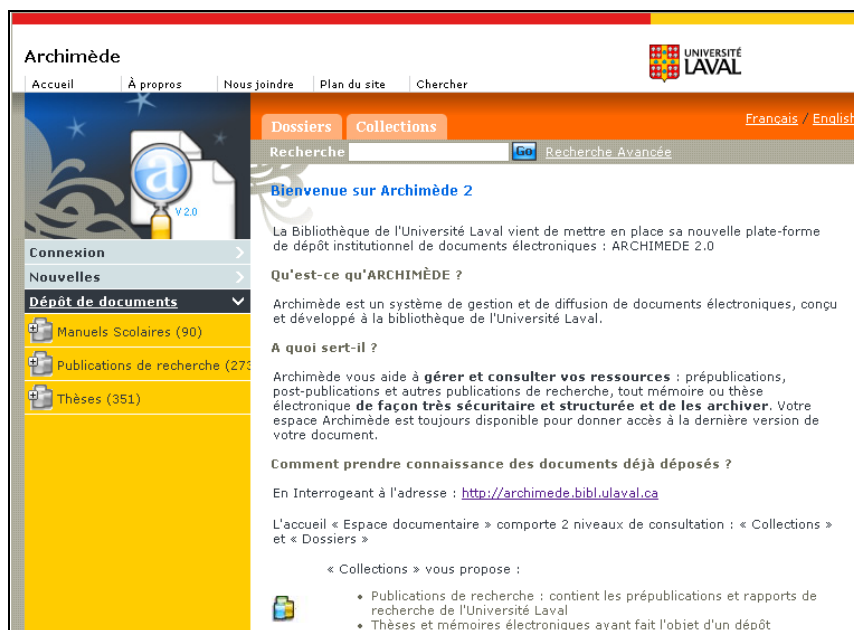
Archimède

UNIVERSITÉ LAVAL

Accueil | À propos | Nous joindre | Plan du site | Chercher

Dossiers Collections

Français / English

Recherche Go Recherche Avancée

V 2.0

Connexion

Nouvelles

Dépôt de documents

Manuels Scolaires (90)

Publications de recherche (273

Thèses (351)

Bienvenue sur Archimède 2

La Bibliothèque de l'Université Laval vient de mettre en place sa nouvelle plate-forme de dépôt institutionnel de documents électroniques : ARCHIMEDE 2.0

Qu'est-ce qu'ARCHIMÈDE ?

Archimède est un système de gestion et de diffusion de documents électroniques, conçu et développé à la bibliothèque de l'Université Laval.

A quoi sert-il ?

Archimède vous aide à **gérer et consulter vos ressources** : prépublications, post-publications et autres publications de recherche, tout mémoire ou thèse électronique **de façon très sécuritaire et structurée et de les archiver**. Votre espace Archimède est toujours disponible pour donner accès à la dernière version de votre document.

Comment prendre connaissance des documents déjà déposés ?

En Interrogeant à l'adresse : http://archimede.bibl.ulaval.ca

L'accueil « Espace documentaire » comporte 2 niveaux de consultation : « Collections » et « Dossiers »

« Collections » vous propose :

• Publications de recherche : contient les prépublications et rapports de recherche de l'Université Laval
• Thèses et mémoires électroniques ayant fait l'objet d'un dépôt